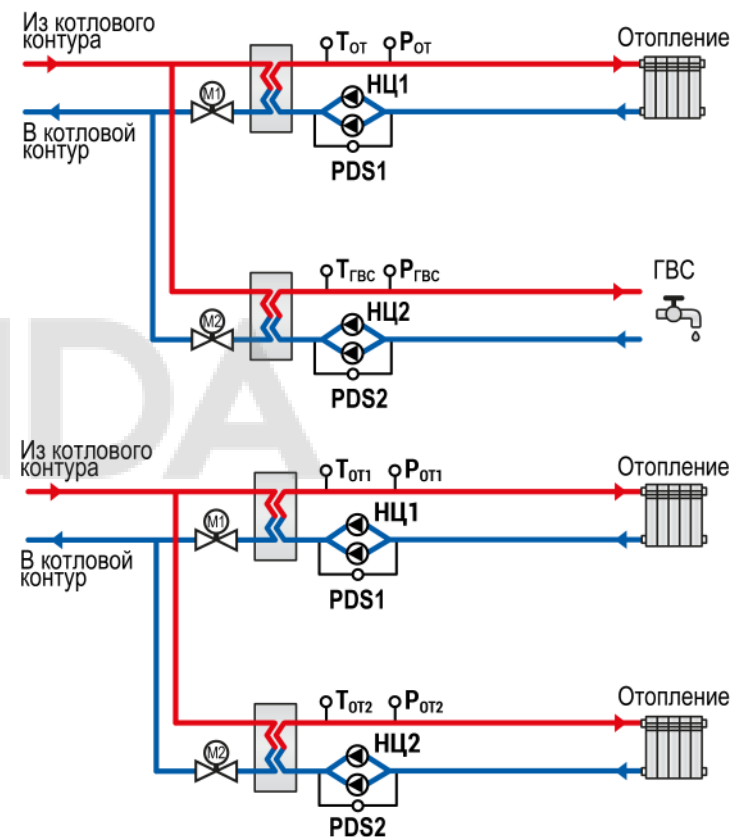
Из котлового контура

$T_{ОТ}$ $P_{ОТ}$

Отопление

М1

НЦ1

В котловой контур

PDS1

$T_{ГВС}$ $P_{ГВС}$

ГВС

М2

НЦ2

PDS2

Из котлового контура

$T_{ОТ1}$ $P_{ОТ1}$

Отопление

М1

НЦ1

В котловой контур

PDS1

$T_{ОТ2}$ $P_{ОТ2}$

Отопление

М2

НЦ2

PDS2